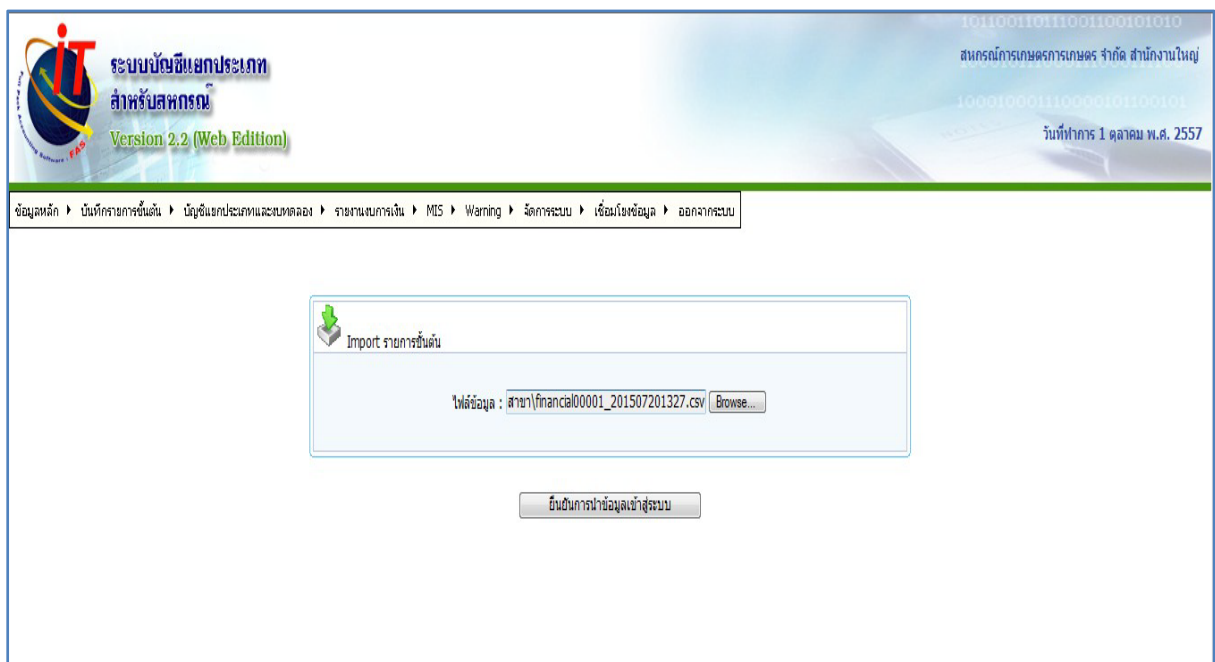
iT
Fah Pack Accounting Software : FAS

ระบบบัญชีแยกประเภท
สำหรับสหกรณ์
Version 2.2 (Web Edition)

1011001101110011001010 10
สหกรณ์การเกษตรการเกษตร จำกัด สำนักงานใหญ่
100010001110000101100101
วันที่ทำการ 1 ตุลาคม พ.ศ. 2557

ข้อมูลหลัก ▸ บันทึกรายการขั้นต้น ▸ บัญชีแยกประเภทและงบทดลอง ▸ รายงานงบการเงิน ▸ MIS ▸ Warning ▸ จัดการระบบ ▸ เชื่อมโยงข้อมูล ▸ ออกจากระบบ

Import รายการขั้นต้น

ไฟล์ข้อมูล : สาขา\financial00001_201507201327.csv Browse...

ยืนยันการนำข้อมูลเข้าสู่ระบบ